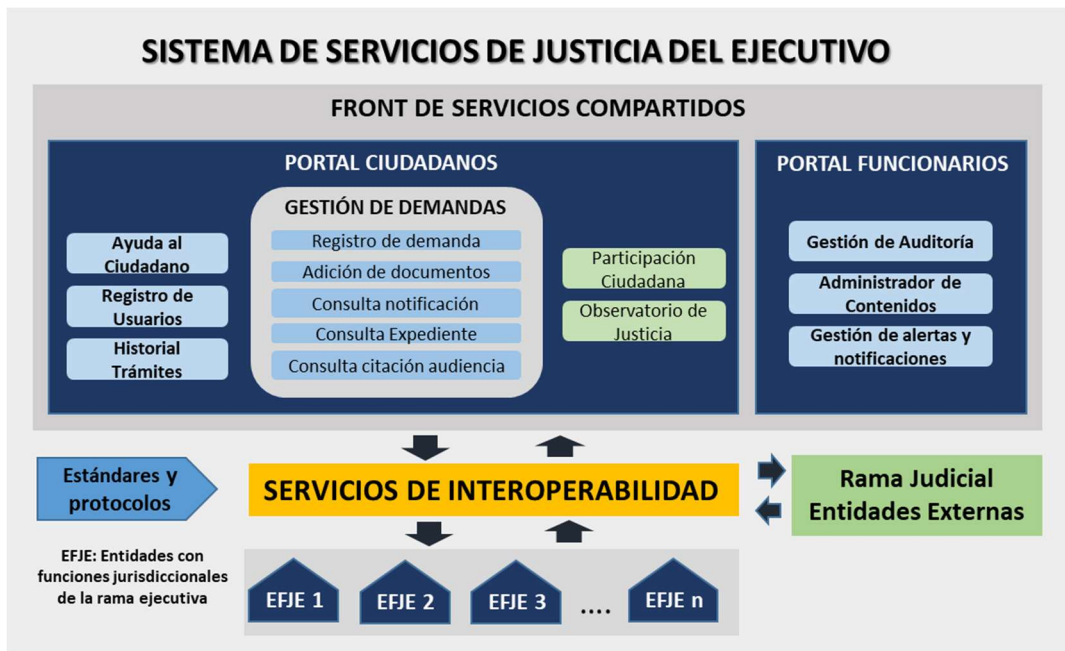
SISTEMA DE SERVICIOS DE JUSTICIA DEL EJECUTIVO

FRONT DE SERVICIOS COMPARTIDOS

PORTAL CIUDADANOS

Ayuda al Ciudadano

Registro de Usuarios

Historial Trámites

GESTIÓN DE DEMANDAS

Registro de demanda

Adición de documentos

Consulta notificación

Consulta Expediente

Consulta citación audiencia

Participación Ciudadana

Observatorio de Justicia

PORTAL FUNCIONARIOS

Gestión de Auditoría

Administrador de Contenidos

Gestión de alertas y notificaciones

Estándares y protocolos

SERVICIOS DE INTEROPERABILIDAD

Rama Judicial Entidades Externas

EFJE: Entidades con funciones jurisdiccionales de la rama ejecutiva

EFJE 1

EFJE 2

EFJE 3

....

EFJE n